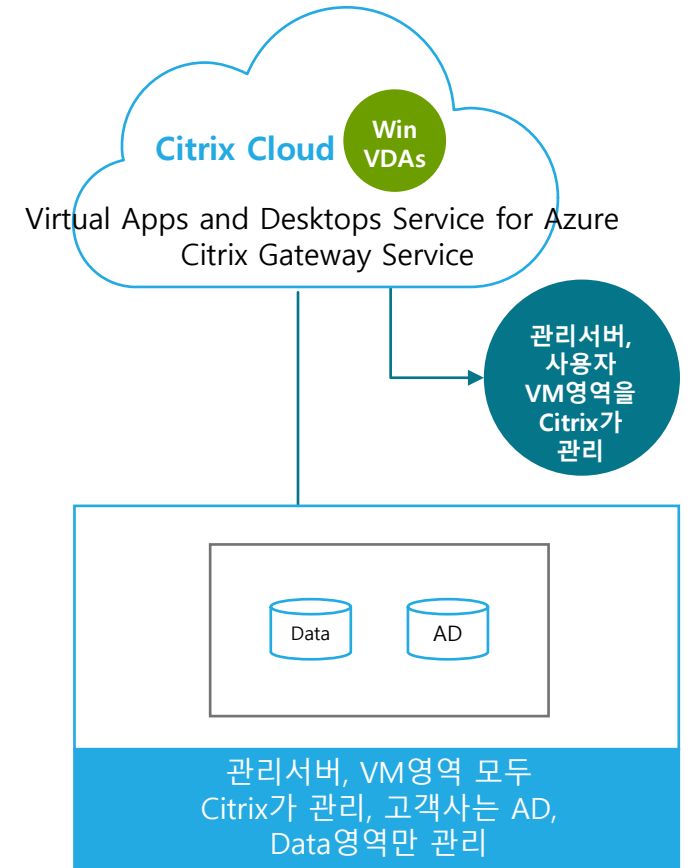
Citrix Cloud

Win VDAs

Virtual Apps and Desktops Service for Azure
Citrix Gateway Service

관리서버, 사용자 VM영역을 Citrix가 관리

Data

AD

관리서버, VM영역 모두 Citrix가 관리, 고객사는 AD, Data영역만 관리